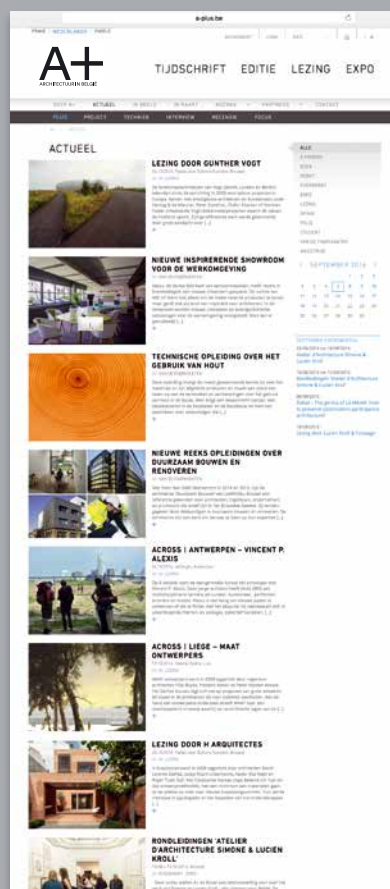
a-plus.be

FRANÇAIS NEDERLANDS ENGLISH

A+

ARCHITECTUUR IN BELGIË

TIJDSCHRIFT EDITIE LEZING EXPO

ACTUEEL

ACTUEEL

LEZING DOOR GUNTHER VOGT

NIEUWE INSPIRERENDE SHOWROOM VOOR DE WERKOMGEVING

TECHNISCHE OPLEIDING OVER HET GEBRUIK VAN HOUT

NIEUWE REEKS OPLEIDINGEN OVER DUURZAAM BOUWEN EN RENOVEREN

ACROSS | ANTWERPEN – VINCENT P. ALEXIS

ACROSS | LIEGE – MAAT ONTWERPERS

LEZING DOOR H ARQUITECTES

RONDLEIDINGEN 'ATELIER D'ARCHITECTURE SIMONE & LUCIEN KROLL'

SEPTEMBER 2014